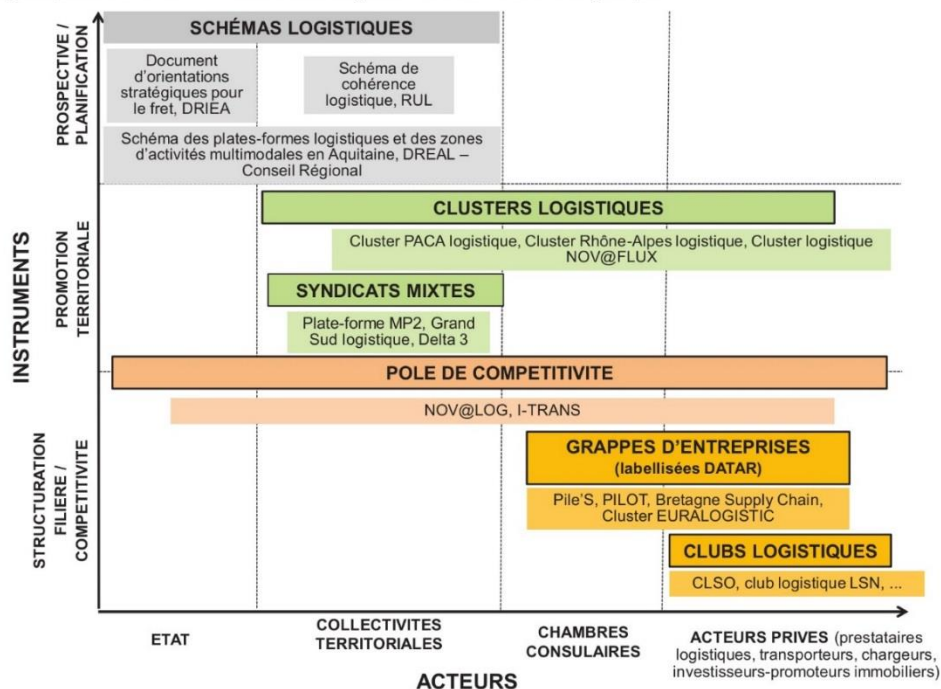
INSTRUMENTS

PROSPECTIVE / PLANIFICATION

SCHÉMAS LOGISTIQUES

Document d'orientations stratégiques pour le fret, DRIEA

Schéma de cohérence logistique, RUL

Schéma des plates-formes logistiques et des zones d'activités multimodales en Aquitaine, DREAL – Conseil Régional

PROMOTION TERRITORIALE

CLUSTERS LOGISTIQUES

Cluster PACA logistique, Cluster Rhône-Alpes logistique, Cluster logistique NOV@FLUX

SYNDICATS MIXTES

Plate-forme MP2, Grand Sud logistique, Delta 3

POLE DE COMPETITIVITE

NOV@LOG, I-TRANS

STRUCTURATION FILIERE / COMPETITIVITE

GRAPPES D'ENTREPRISES (labellisées DATAR)

Pile'S, PILOT, Bretagne Supply Chain, Cluster EURALOGISTIC

CLUBS LOGISTIQUES

CLSO, club logistique LSN, ...

ETAT

COLLECTIVITES TERRITORIALES

CHAMBRES CONSULAIRES

ACTEURS PRIVES (prestataires logistiques, transporteurs, chargeurs, investisseurs-promoteurs immobiliers)

ACTEURS